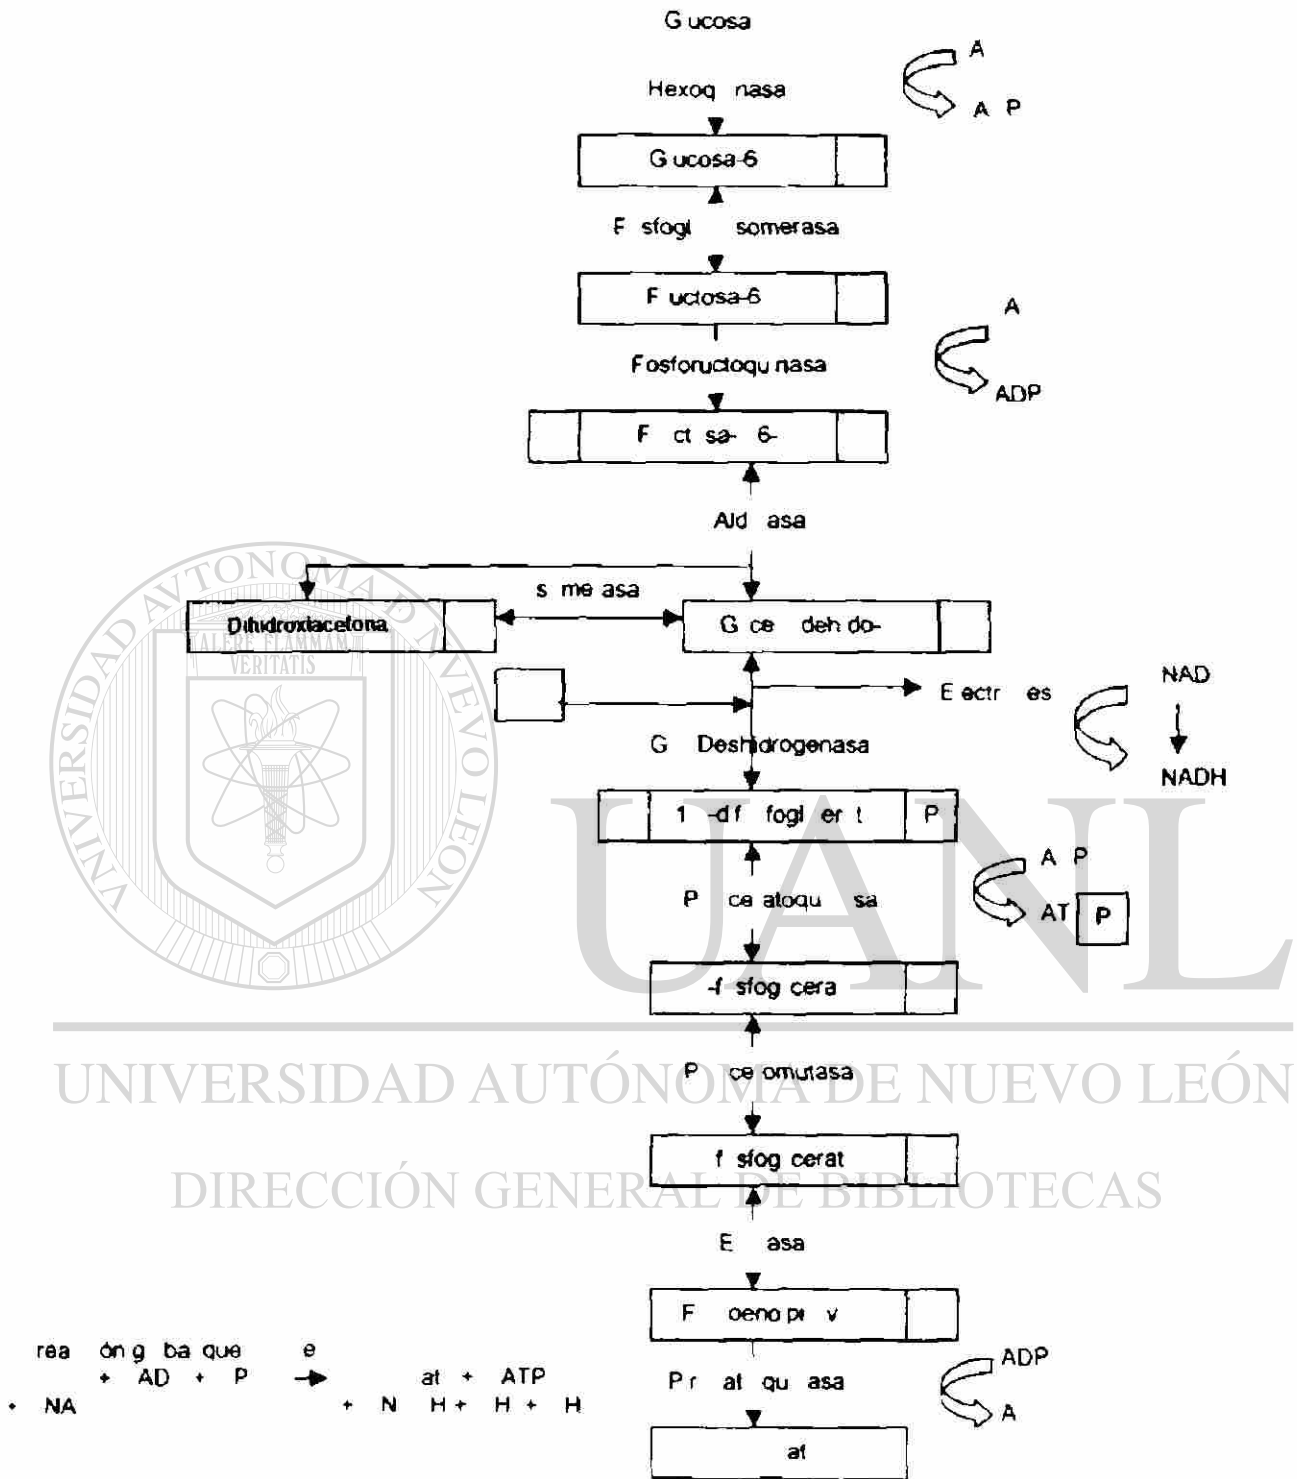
G ucosa

A

Hexoq nasa

A P

G ucosa-6

F sfogl somerasa

F uctosa-6

A

Fosfoructoqu nasa

ADP

F ct sa- 6-

Ald asa

s me asa

Dihidroxiacetona

G ce deh do-

NAD

E ectr es

G Deshidrogenasa

NADH

1 -d f fogl er t P

A P

P ce atoqu sa

AT P

-f sfog cera

P ce omutasa

f sfog cerat

E asa

F oeno pi v

rea ón g ba que e + AD + P → at + ATP + NA + N H + H + H

ADP

P r at qu asa

A

at

UNIVERSIDAD AUTÓNOMA DE NUEVO LEÓN

DIRECCIÓN GENERAL DE BIBLIOTECAS

UANL

ALERE FLAMMAM VERITATIS